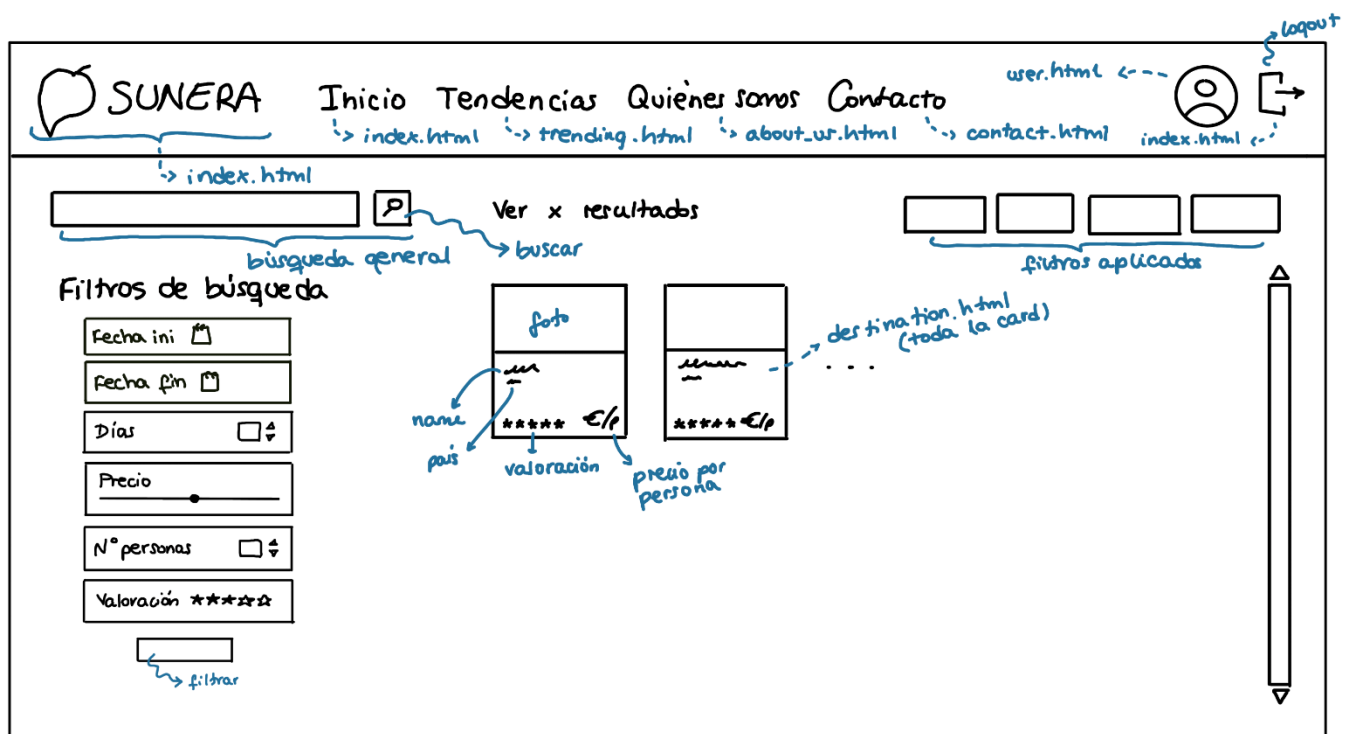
logout

SUNERA

Inicio Tendencias Quienes somos Contacto

user.html

index.html index.html trending.html about_us.html contact.html index.html

Ver x resultados

búsqueda general

buscar

filtros aplicados

Filtros de búsqueda

Fecha ini

Fecha fin

Días

Precio

N° personas

Valoración ★★★☆☆

filtrar

foto

destination.html (toda la card)

. . .

name

país

valoración

precio por persona

★★★★★ €/p

★★★★★ €/p